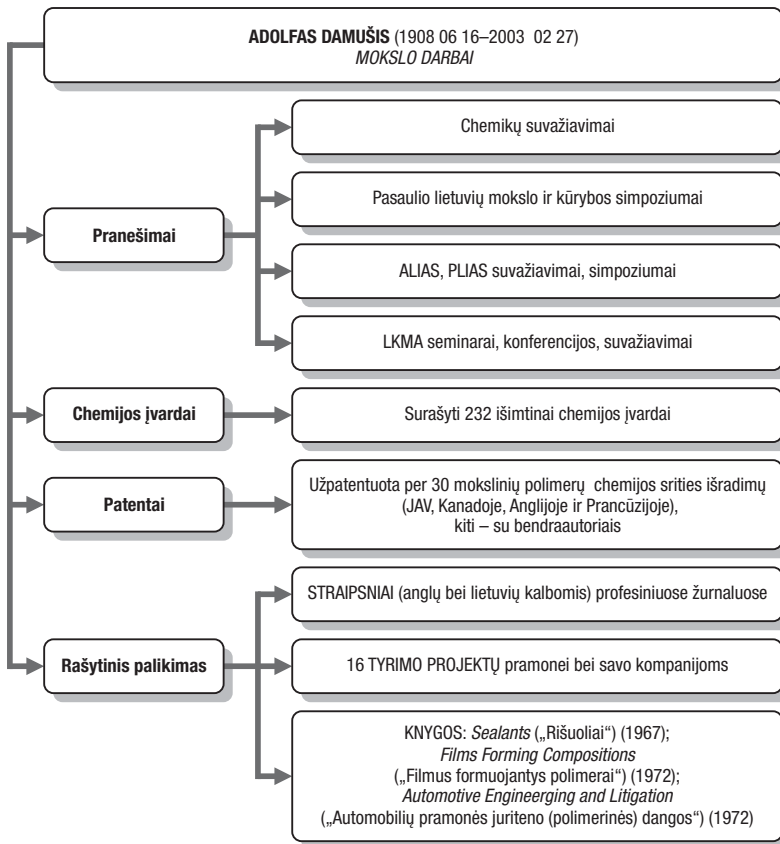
ADOLFAS DAMUŠIS (1908 06 16–2003 02 27)
MOKSLO DARBAI

Pranešimai

Chemikų suvažiavimai

Pasaulio lietuvių mokslo ir kūrybos simpoziumai

ALIAS, PLIAS suvažiavimai, simpoziumai

LKMA seminarai, konferencijos, suvažiavimai

Chemijos įvardai

Surašyti 232 išimtinai chemijos įvardai

Patentai

Užpatentuota per 30 mokslinių polimerų chemijos srities išradimų (JAV, Kanadoje, Anglijoje ir Prancūzijoje), kiti – su bendraautoriais

Rašytinis palikimas

STRAIPSNIAI (anglų bei lietuvių kalbomis) profesiniuose žurnaluose

16 TYRIMO PROJEKTŲ pramonei bei savo kompanijoms

KNYGOS: Sealants („Rišuoliai") (1967); Films Forming Compositions („Filmus formuojantys polimerai") (1972); Automotive Engineerging and Litigation („Automobilių pramonės juriteno (polimerinės) dangos") (1972)